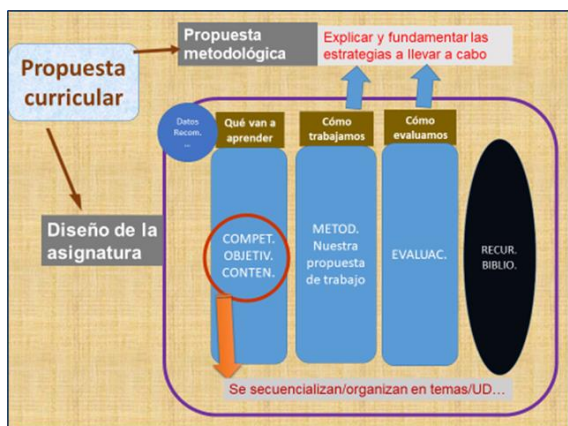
Propuesta curricular

Propuesta metodológica

Explicar y fundamentar las estrategias a llevar a cabo

Diseño de la asignatura

Datos Recom. ...

Qué van a aprender

Cómo trabajamos

Cómo evaluamos

COMPET. OBJETIV. CONTEN.

METOD. Nuestra propuesta de trabajo

EVALUAC.

RECUR. BIBLIO.

Se secuencializan/organizan en temas/UD...